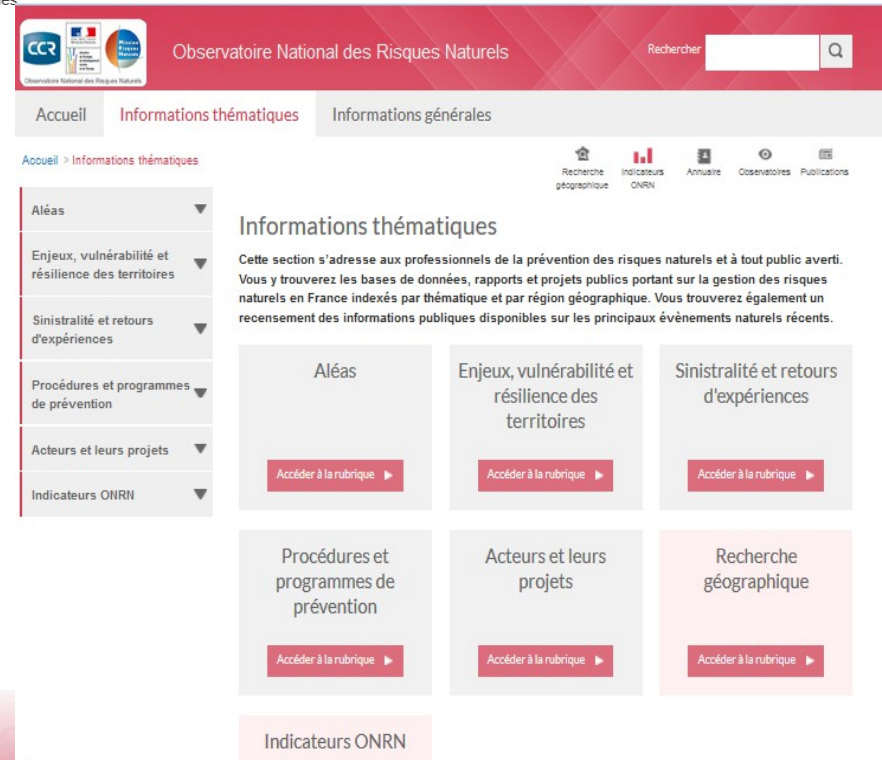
CCR

Mission Risques Naturels

Observatoire National des Risques Naturels

Observatoire National des Risques Naturels

Rechercher

Accueil | Informations thématiques | Informations générales

Accueil > Informations thématiques

Recherche géographique | Indicateurs ONRN | Annuaire | Observatoires | Publications

Aléas

Enjeux, vulnérabilité et résilience des territoires

Sinistralité et retours d'expériences

Procédures et programmes de prévention

Acteurs et leurs projets

Indicateurs ONRN

Informations thématiques

Cette section s'adresse aux professionnels de la prévention des risques naturels et à tout public averti. Vous y trouverez les bases de données, rapports et projets publics portant sur la gestion des risques naturels en France indexés par thématique et par région géographique. Vous trouverez également un recensement des informations publiques disponibles sur les principaux évènements naturels récents.

Aléas
Accéder à la rubrique

Enjeux, vulnérabilité et résilience des territoires
Accéder à la rubrique

Sinistralité et retours d'expériences
Accéder à la rubrique

Procédures et programmes de prévention
Accéder à la rubrique

Acteurs et leurs projets
Accéder à la rubrique

Recherche géographique
Accéder à la rubrique

Indicateurs ONRN